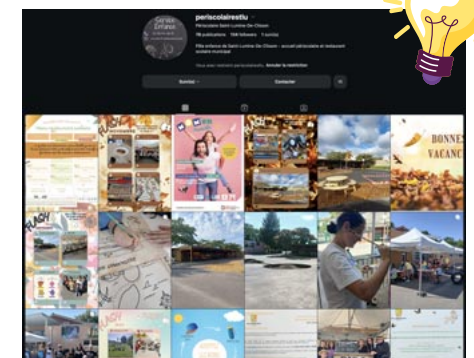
periscolairestlu
Périscolaire Saint-Lumine-De-Clisson
76 publications 194 followers 1 suivi(e)
Pôle enfance de Saint-Lumine-De-Clisson - accueil périscolaire et restaurant scolaire municipal
Vous avez restreint periscolairestlu. Annuler la restriction
Suivi(e)
Contacter
BONNES VACANC